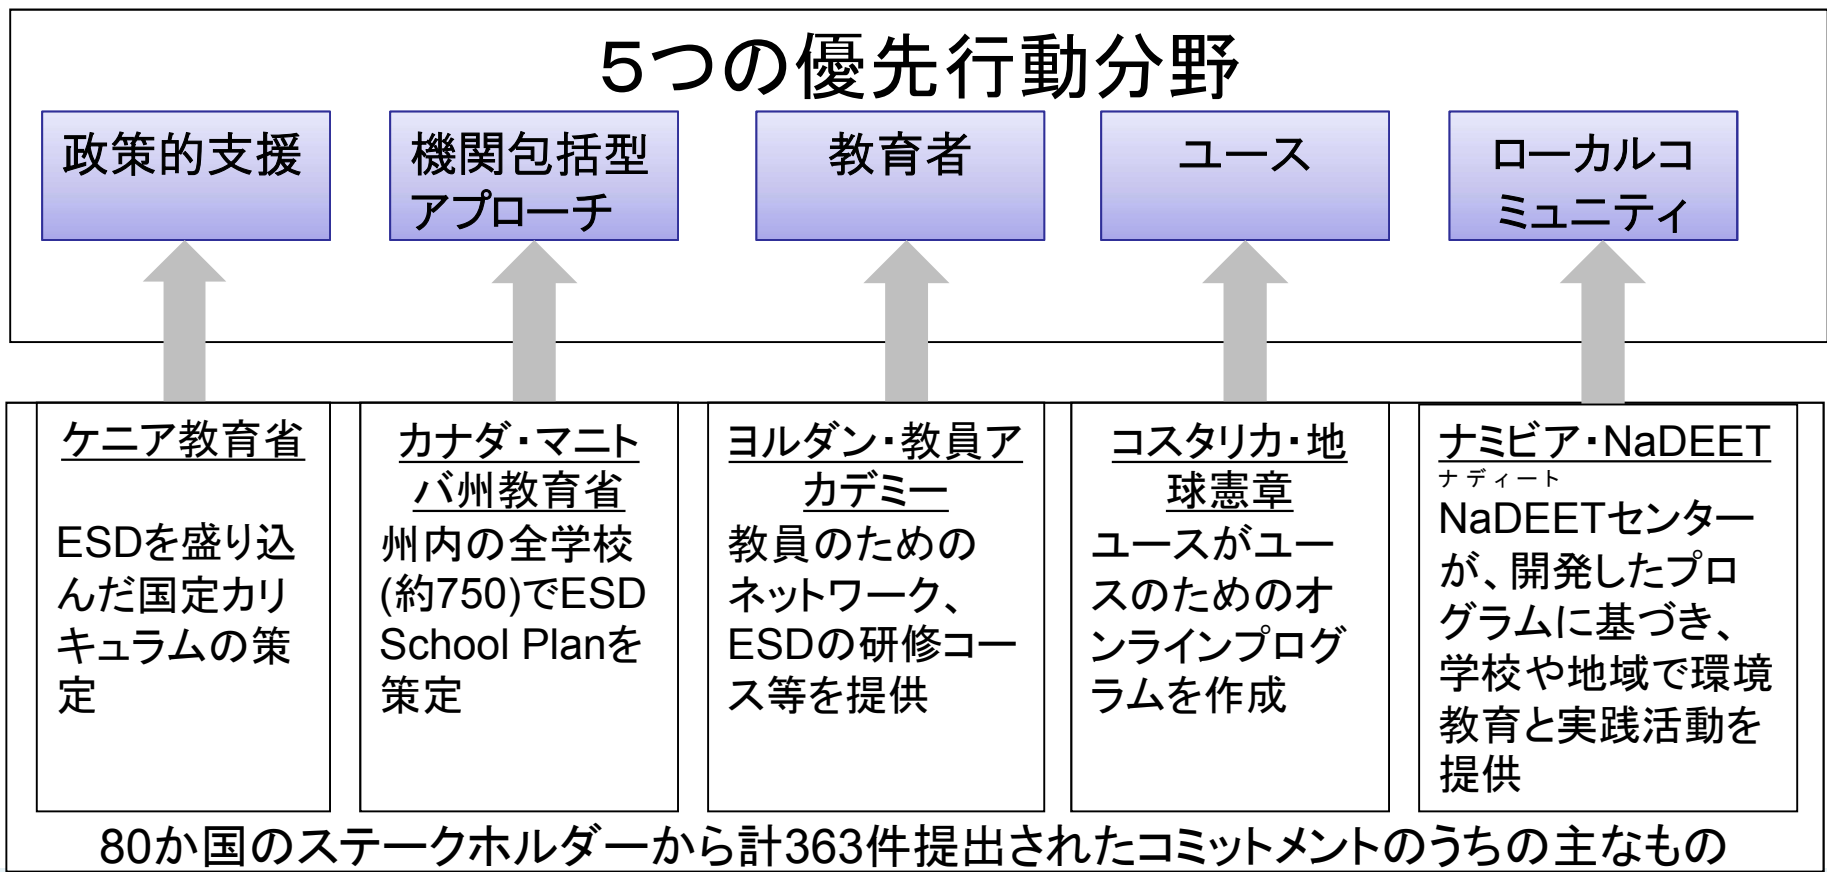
5つの優先行動分野

政策的支援

機関包括型アプローチ

教育者

ユース

ローカルコミュニティ

ケニア教育省

ESDを盛り込んだ国定カリキュラムの策定

カナダ・マニトバ州教育省

州内の全学校(約750)でESD School Planを策定

ヨルダン・教員アカデミー

教員のためのネットワーク、ESDの研修コース等を提供

コスタリカ・地球憲章

ユースがユースのためのオンラインプログラムを作成

ナミビア・NaDEET
ナディート

NaDEETセンターが、開発したプログラムに基づき、学校や地域で環境教育と実践活動を提供

80か国のステークホルダーから計363件提出されたコミットメントのうちの主なもの